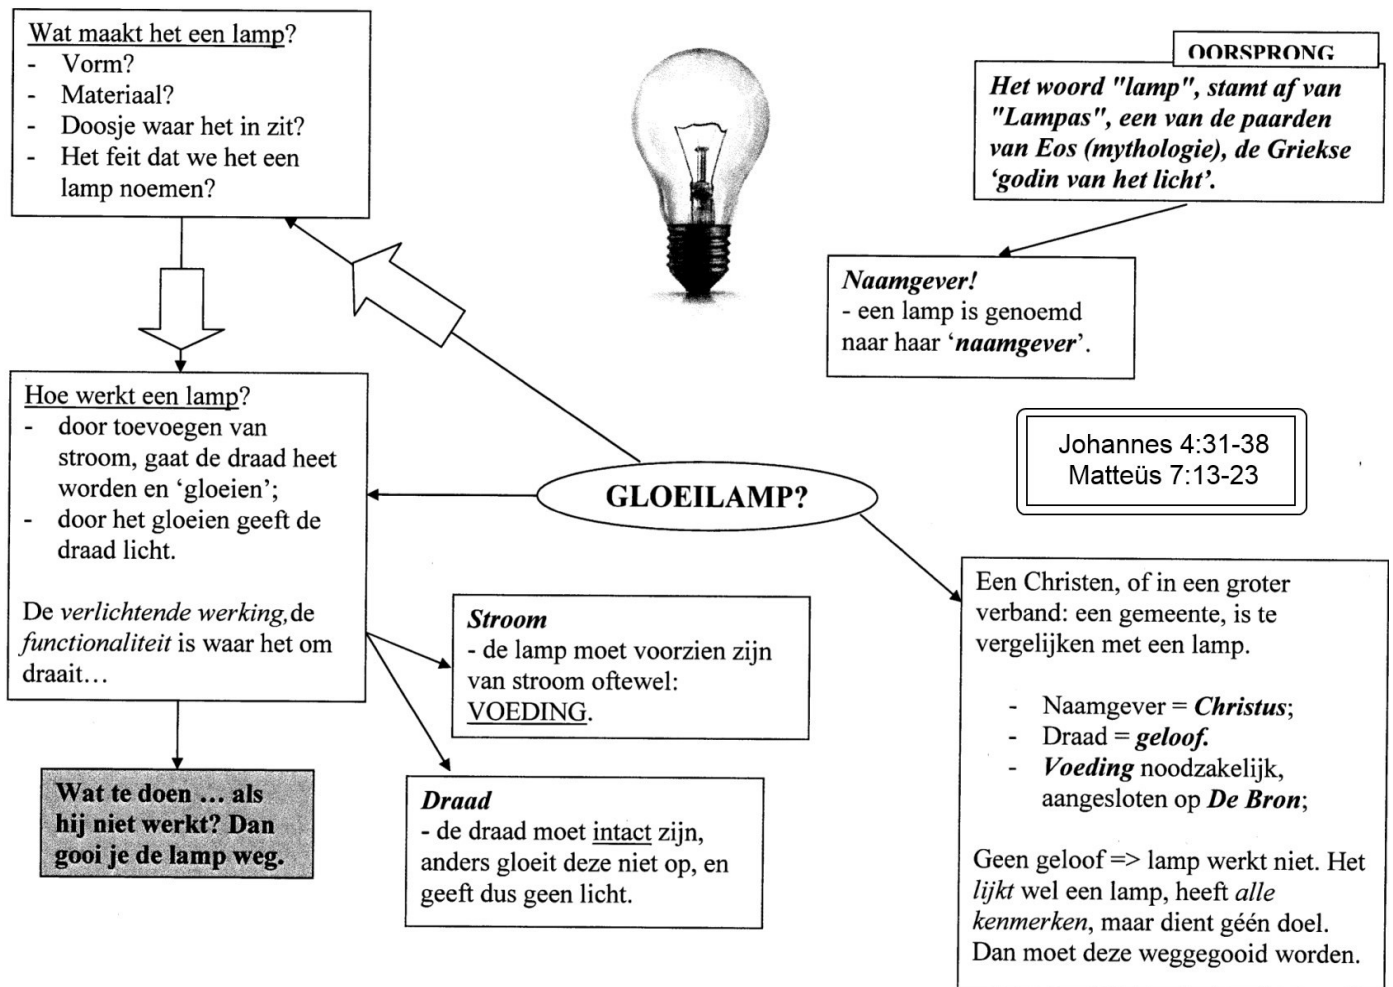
Wat maakt het een lamp?
- Vorm?
- Materiaal?
- Doosje waar het in zit?
- Het feit dat we het een lamp noemen?

OORSPRONG
Het woord "lamp", stamt af van "Lampas", een van de paarden van Eos (mythologie), de Griekse 'godin van het licht'.

Naamgever!
- een lamp is genoemd naar haar 'naamgever'.

Hoe werkt een lamp?
- door toevoegen van stroom, gaat de draad heet worden en 'gloeien';
- door het gloeien geeft de draad licht.

De verlichtende werking, de functionaliteit is waar het om draait…

Johannes 4:31-38
Matteüs 7:13-23

GLOEILAMP?

Stroom
- de lamp moet voorzien zijn van stroom oftewel: VOEDING.

Een Christen, of in een groter verband: een gemeente, is te vergelijken met een lamp.

- Naamgever = Christus;
- Draad = geloof.
- Voeding noodzakelijk, aangesloten op De Bron;

Geen geloof => lamp werkt niet. Het lijkt wel een lamp, heeft alle kenmerken, maar dient géén doel. Dan moet deze weggegooid worden.

Wat te doen … als hij niet werkt? Dan gooi je de lamp weg.

Draad
- de draad moet intact zijn, anders gloeit deze niet op, en geeft dus geen licht.